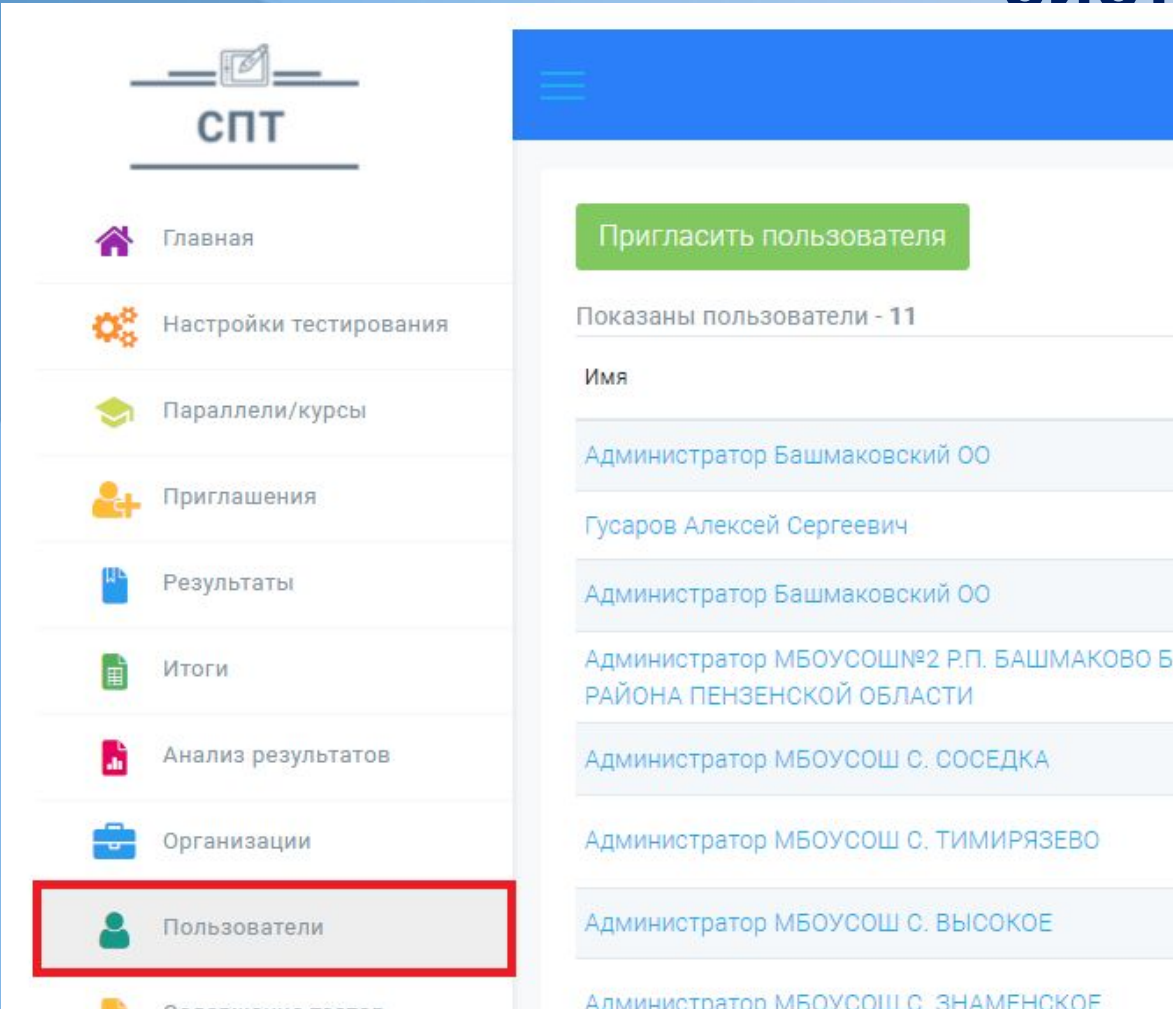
СПТ

Главная

Настройки тестирования

Параллели/курсы

Приглашения

Результаты

Итоги

Анализ результатов

Организации

Пользователи

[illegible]

Пригласить пользователя

Показаны пользователи - 11

Имя

Администратор Башмаковский ОО

Гусаров Алексей Сергеевич

Администратор Башмаковский ОО

Администратор МБОУСОШ№2 Р.П. БАШМАКОВО Б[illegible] РАЙОНА ПЕНЗЕНСКОЙ ОБЛАСТИ

Администратор МБОУСОШ С. СОСЕДКА

Администратор МБОУСОШ С. ТИМИРЯЗЕВО

Администратор МБОУСОШ С. ВЫСОКОЕ

Администратор МБОУСОШ С. ЗНАМЕНСКОЕ